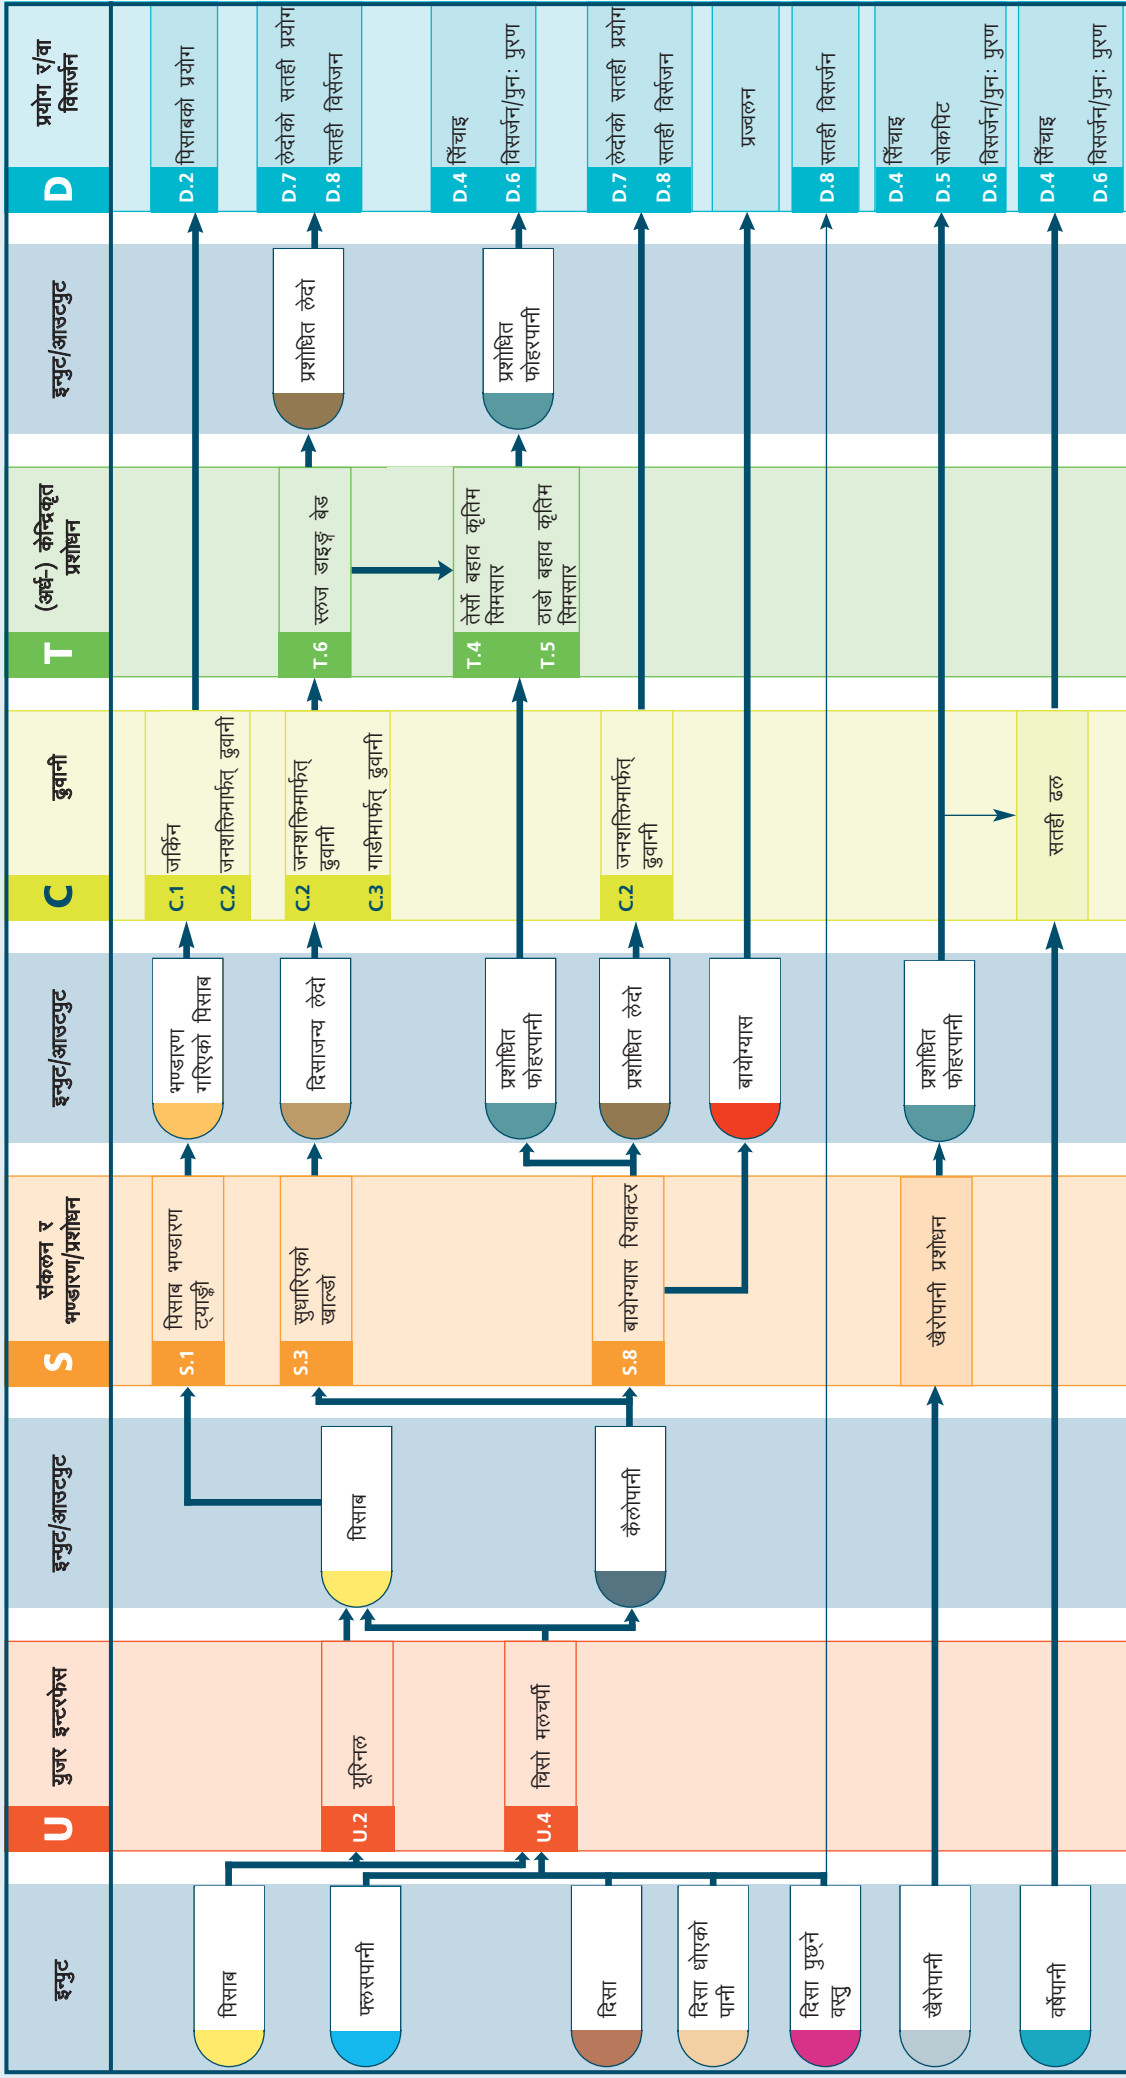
इनपुट

U युजर इन्टरफेस

इनपुट/आउटपुट

S संकलन र भण्डारण/प्रशोधन

इनपुट/आउटपुट

C ढुवानी

T (अर्ध-) केन्द्रिकृत प्रशोधन

इनपुट/आउटपुट

D प्रयोग र/वा विसर्जन

पिसाब

फलसपानी

दिसा

दिसा धोएको पानी

दिसा पुछ्ने वस्तु

खेरापानी

वर्षापानी

U.2 यूरिनल

U.4 चिसो मलघरी

पिसाब

कैलोपानी

S.1 पिसाब भण्डारण ट्याङ्की

S.3 सुधारिएको खाल्डो

S.8 बायोग्यास रियाक्टर

खेरापानी प्रशोधन

भण्डारण गरिएको पिसाब

दिसाजन्य लेदो

प्रशोधित फोहरपानी

प्रशोधित लेदो

बायोग्यास

प्रशोधित फोहरपानी

C.1 जर्किन

C.2 जनशक्तिमार्फत् ढुवानी

C.2 जनशक्तिमार्फत् ढुवानी

C.3 गाडीमार्फत् ढुवानी

C.2 जनशक्तिमार्फत् ढुवानी

सतही ढल

T.6 स्लज ड्राइङ् बेड

T.4 तेर्सो बहाव कृतिम सिमसार

T.5 ठाडो बहाव कृतिम सिमसार

प्रशोधित लेदो

प्रशोधित फोहरपानी

D.2 पिसाबको प्रयोग

D.7 लेदोको सतही प्रयोग

D.8 सतही विसर्जन

D.4 सिँचाइ

D.6 विसर्जन/पुनः पुरण

D.7 लेदोको सतही प्रयोग

D.8 सतही विसर्जन

प्रज्वलन

D.8 सतही विसर्जन

D.4 सिँचाइ

D.5 सोकपिट

D.6 विसर्जन/पुनः पुरण

D.4 सिँचाइ

D.6 विसर्जन/पुनः पुरण